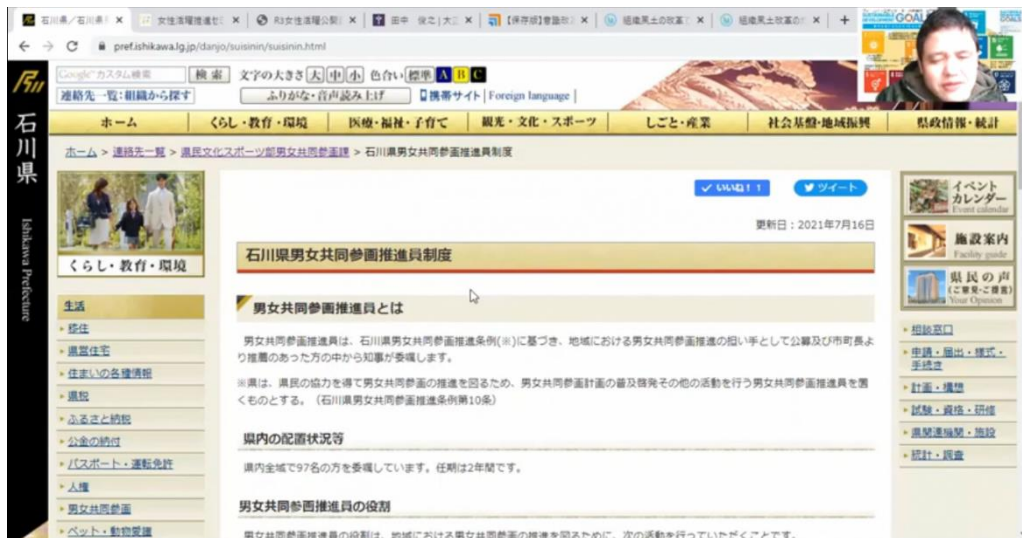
石川県／石川県 ×　女性活躍推進 ×　R3女性活躍公開 ×　田中 俊之 | 大 ×　【保存版】数値 ×　組織風土の改革 ×　組織風土改革の ×　+

pref.ishikawa.lg.jp/danjo/suisinin/suisinin.html

GOALS

石川県

Ishikawa Prefecture

Googleカスタム検索　検索　文字の大きさ 大 中 小　色合い 標準 A B C

連絡先一覧：組織から探す　ふりがな・音声読み上げ　携帯サイト | Foreign language |

ホーム　くらし・教育・環境　医療・福祉・子育て　観光・文化・スポーツ　しごと・産業　社会基盤・地域振興　県政情報・統計

ホーム > 連絡先一覧 > 県民文化スポーツ部男女共同参画課 > 石川県男女共同参画推進員制度

くらし・教育・環境

生活
・移住
・県営住宅
・住まいの各種情報
・県税
・ふるさと納税
・公金の納付
・パスポート・運転免許
・人権
・男女共同参画
・ペット・動物愛護

いいね！1　ツイート

更新日：2021年7月16日

石川県男女共同参画推進員制度

男女共同参画推進員とは

男女共同参画推進員は、石川県男女共同参画推進条例(※)に基づき、地域における男女共同参画推進の担い手として公募及び市町長より推薦のあった方の中から知事が委嘱します。

※県は、県民の協力を得て男女共同参画の推進を図るため、男女共同参画計画の普及啓発その他の活動を行う男女共同参画推進員を置くものとする。（石川県男女共同参画推進条例第10条）

県内の配置状況等

県内全域で97名の方を委嘱しています。任期は2年間です。

男女共同参画推進員の役割

男女共同参画推進員の役割は、地域における男女共同参画の推進を図るために、次の活動を行っていただくことです。

イベントカレンダー Event calendar
施設案内 Facility guide
県民の声（ご意見・ご提言） Your Opinion

・相談窓口
・申請・届出・様式・手続き
・計画・構想
・試験・資格・研修
・県関連機関・施設
・統計・調査